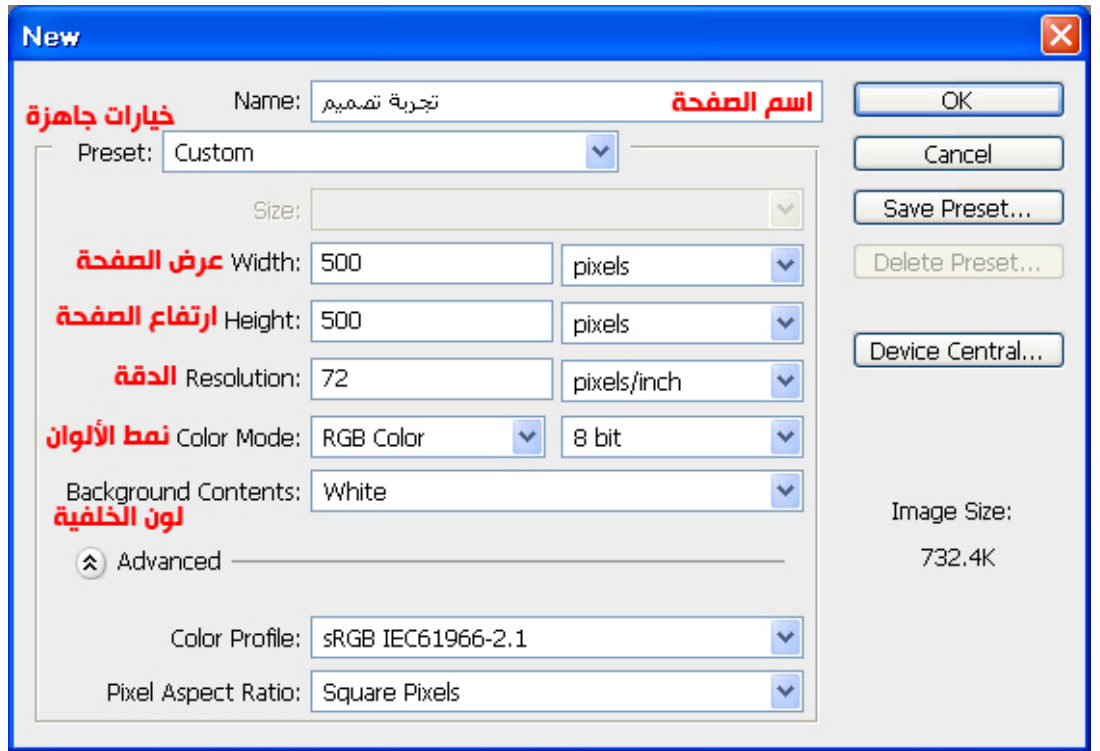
New

Name: تجربة تصميم اسم الصفحة

خيارات جاهزة

Preset: Custom

Size:

عرض الصفحة Width: 500 pixels

ارتفاع الصفحة Height: 500 pixels

الدقة Resolution: 72 pixels/inch

نمط الألوان Color Mode: RGB Color 8 bit

Background Contents: White

لون الخلفية

Advanced

Color Profile: sRGB IEC61966-2.1

Pixel Aspect Ratio: Square Pixels

OK

Cancel

Save Preset...

Delete Preset...

Device Central...

Image Size:

732.4K